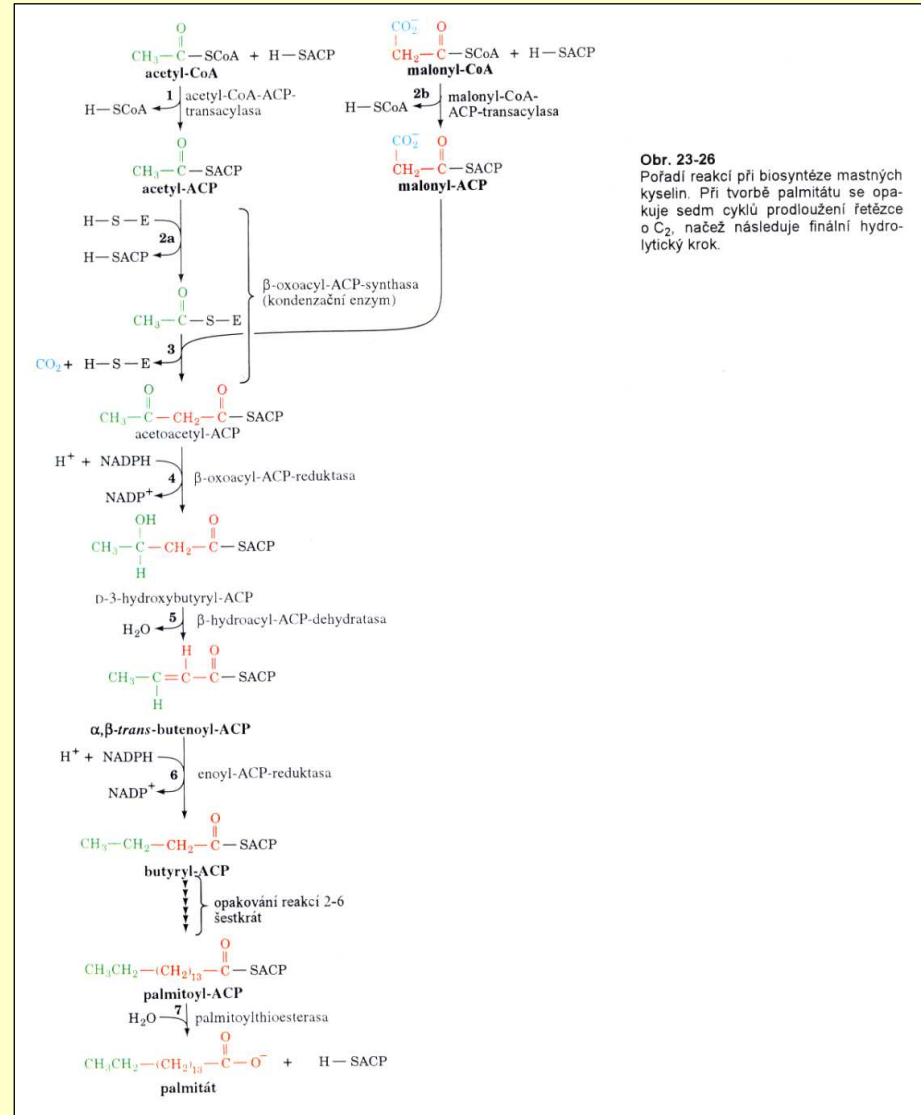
$CH_3-\overset{O}{\overset{\|}{C}}-SCoA$ + H—SACP
acetyl-CoA

$\overset{CO_2^-}{\overset{|}{CH_2}}-\overset{O}{\overset{\|}{C}}-SCoA$ + H—SACP
malonyl-CoA

1 acetyl-CoA-ACP-transacylasa
H—SCoA

2b malonyl-CoA-ACP-transacylasa
H—SCoA

$CH_3-\overset{O}{\overset{\|}{C}}-SACP$
acetyl-ACP

$\overset{CO_2^-}{\overset{|}{CH_2}}-\overset{O}{\overset{\|}{C}}-SACP$
malonyl-ACP

Obr. 23-26
Pořadí reakcí při biosyntéze mastných kyselin. Při tvorbě palmitátu se opakuje sedm cyklů prodloužení řetězce o $C_2$, načež následuje finální hydrolytický krok.

H—S—E
2a
H—SACP

$CH_3-\overset{O}{\overset{\|}{C}}-S-E$

β-oxoacyl-ACP-synthasa (kondenzační enzym)

3
$CO_2$ + H—S—E

$CH_3-\overset{O}{\overset{\|}{C}}-CH_2-\overset{O}{\overset{\|}{C}}-SACP$
acetoacetyl-ACP

$H^+$ + NADPH
4 β-oxoacyl-ACP-reduktasa
$NADP^+$

$CH_3-\overset{OH}{\overset{|}{\underset{H}{\underset{|}{C}}}}-CH_2-\overset{O}{\overset{\|}{C}}-SACP$

D-3-hydroxybutyryl-ACP
$H_2O$ 5 β-hydroacyl-ACP-dehydratasa

$CH_3-\underset{H}{\underset{|}{C}}=\overset{H}{\overset{|}{C}}-\overset{O}{\overset{\|}{C}}-SACP$

α,β-trans-butenoyl-ACP

$H^+$ + NADPH
6 enoyl-ACP-reduktasa
$NADP^+$

$CH_3-CH_2-CH_2-\overset{O}{\overset{\|}{C}}-SACP$
butyryl-ACP

opakování reakcí 2-6 šestkrát

$CH_3CH_2-(CH_2)_{13}-\overset{O}{\overset{\|}{C}}-SACP$
palmitoyl-ACP

$H_2O$ 7 palmitoylthioesterasa

$CH_3CH_2-(CH_2)_{13}-\overset{O}{\overset{\|}{C}}-O^-$ + H—SACP
palmitát